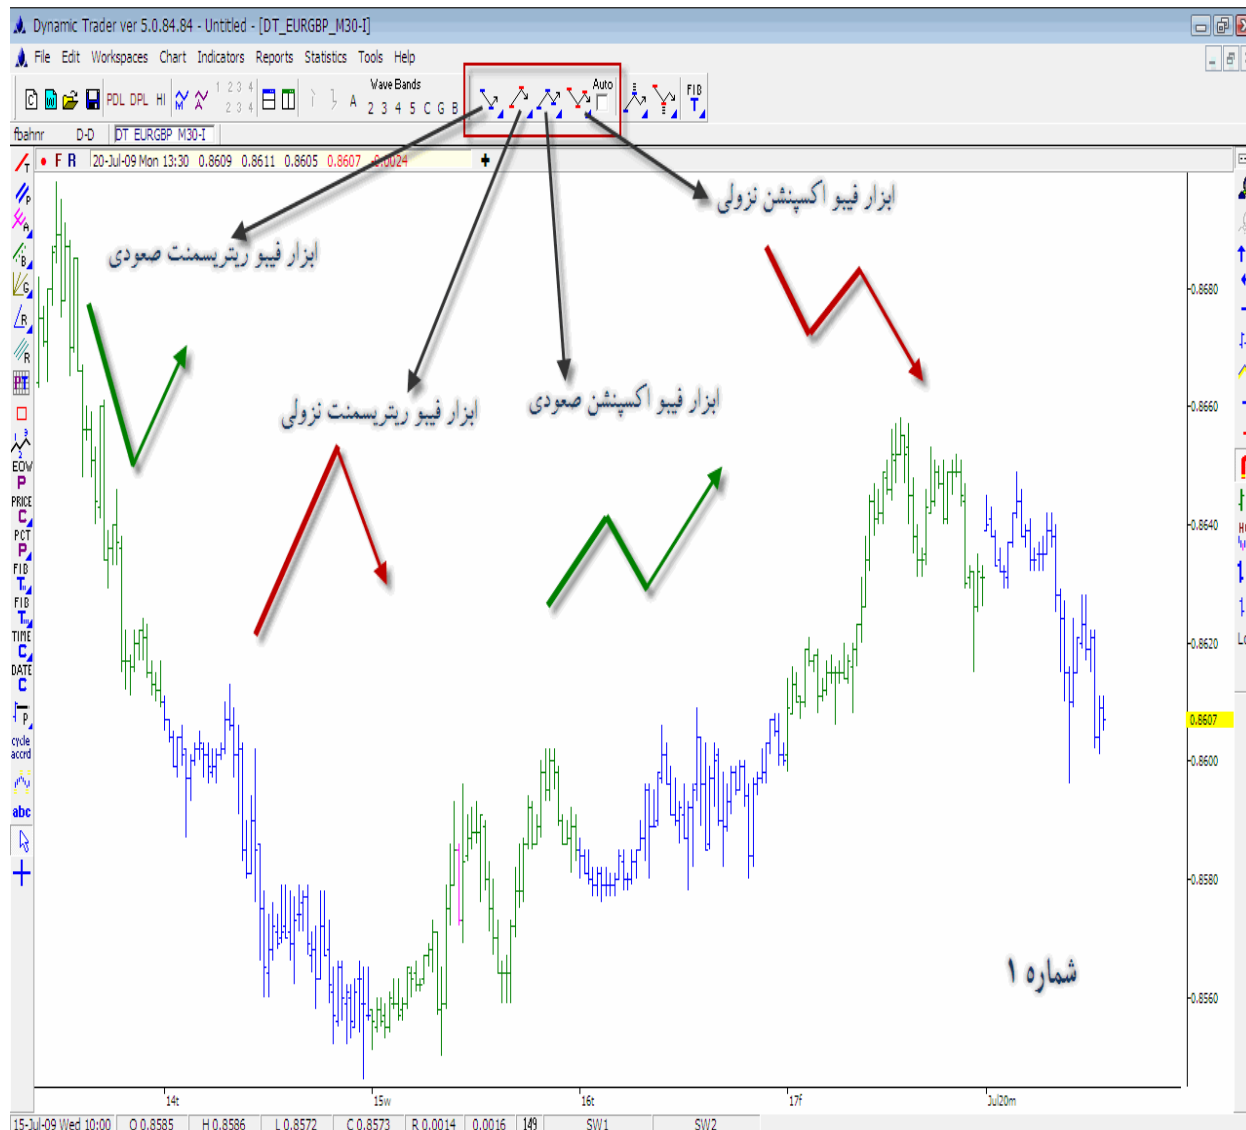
Dynamic Trader ver 5.0.84.84 - Untitled - [DT_EURGBP_M30-I]

File Edit Workspaces Chart Indicators Reports Statistics Tools Help

PDL DPL HI 1 2 3 4 2 3 4 A Wave Bands 2 3 4 5 C G B Auto FIB T

fbahnr D-D DT_EURGBP_M30-I

F R 20-Jul-09 Mon 13:30 0.8609 0.8611 0.8605 0.8607 -0.0024

ابزار فیبو اکسپنشن نزولی

ابزار فیبو ریترسمنت صعودی

ابزار فیبو ریترسمنت نزولی

ابزار فیبو اکسپنشن صعودی

شماره ۱

0.8680
0.8660
0.8640
0.8620
0.8607
0.8600
0.8580
0.8560

14t 15w 16t 17f Jul20m

EOW P PRICE C PCT P FIB T FIB T TIME C DATE C P cycle accrd abc

15-Jul-09 Wed 10:00 | O 0.8585 | H 0.8586 | L 0.8572 | C 0.8573 | R 0.0014 | 0.0016 | 149 | SW1 | SW2